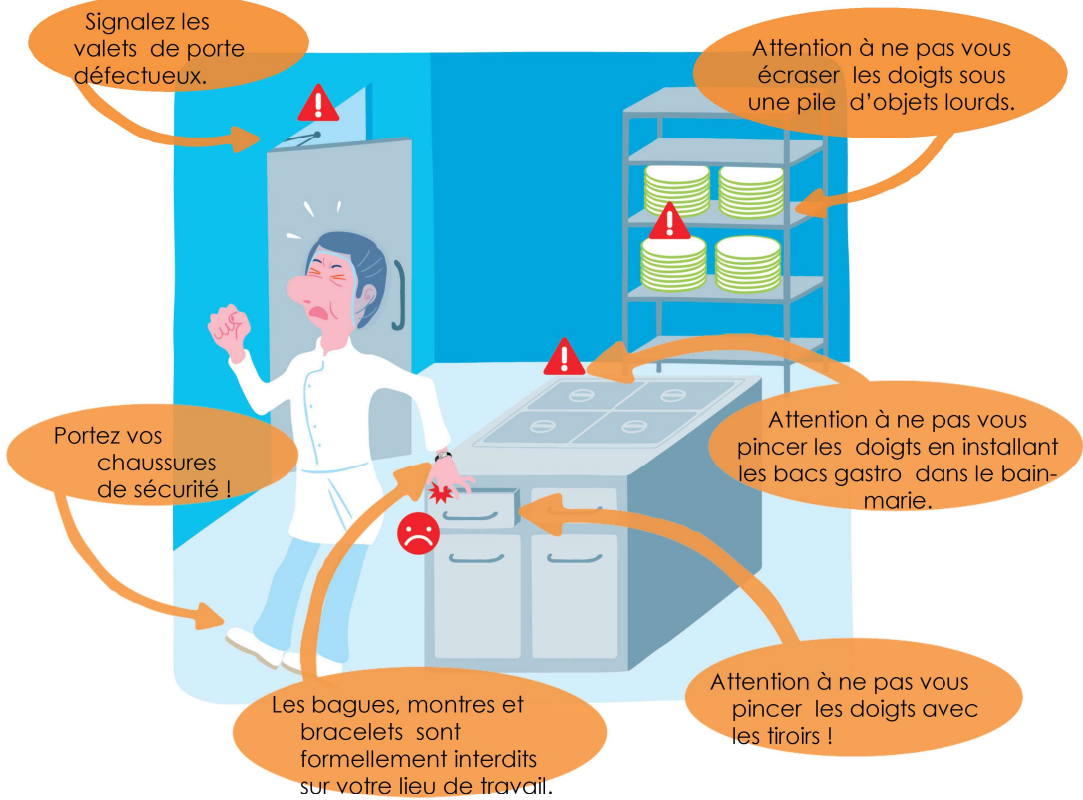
Signalez les valets de porte défectueux.

Attention à ne pas vous écraser les doigts sous une pile d'objets lourds.

Attention à ne pas vous pincer les doigts en installant les bacs gastro dans le bain-marie.

Portez vos chaussures de sécurité !

Les bagues, montres et bracelets sont formellement interdits sur votre lieu de travail.

Attention à ne pas vous pincer les doigts avec les tiroirs !